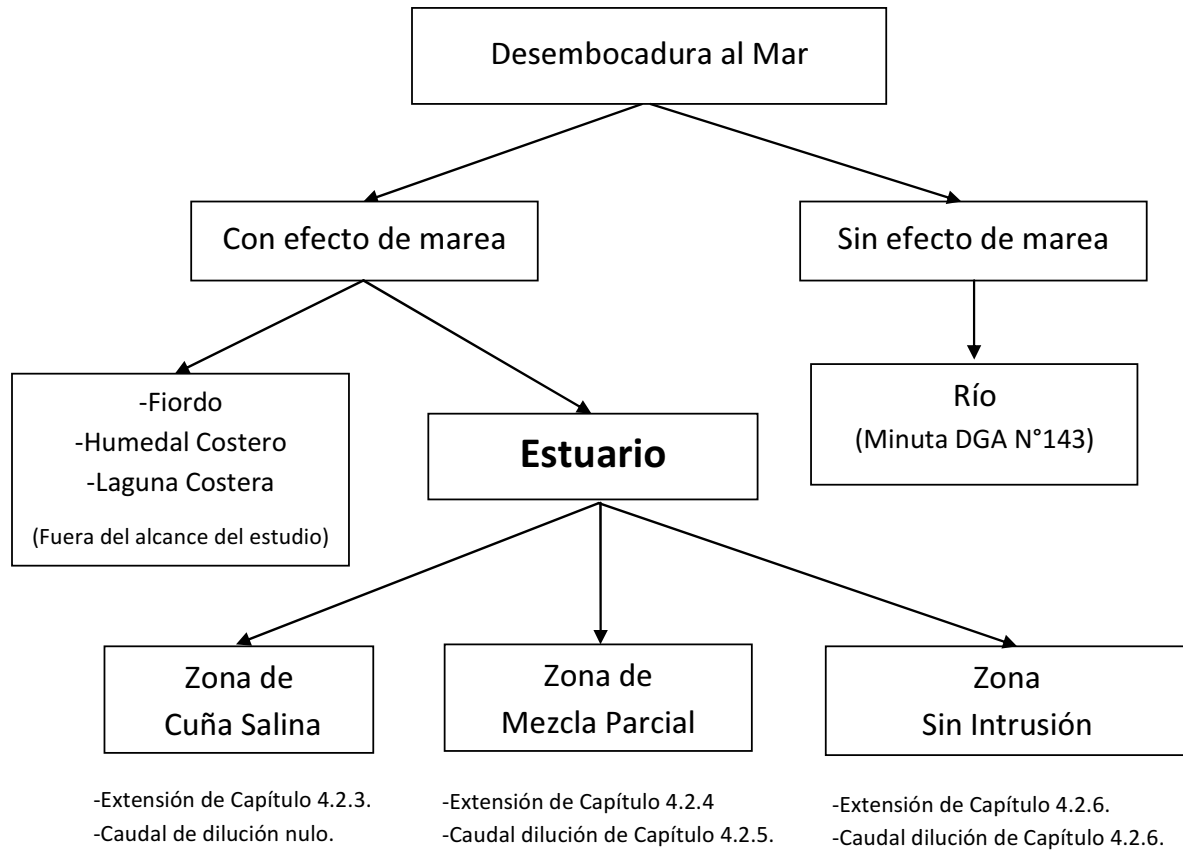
Desembocadura al Mar

Con efecto de marea

Sin efecto de marea

-Fiordo
-Humedal Costero
-Laguna Costera
(Fuera del alcance del estudio)

Estuario

Río
(Minuta DGA N°143)

Zona de Cuña Salina

Zona de Mezcla Parcial

Zona Sin Intrusión

-Extensión de Capítulo 4.2.3.
-Caudal de dilución nulo.

-Extensión de Capítulo 4.2.4
-Caudal dilución de Capítulo 4.2.5.

-Extensión de Capítulo 4.2.6.
-Caudal dilución de Capítulo 4.2.6.